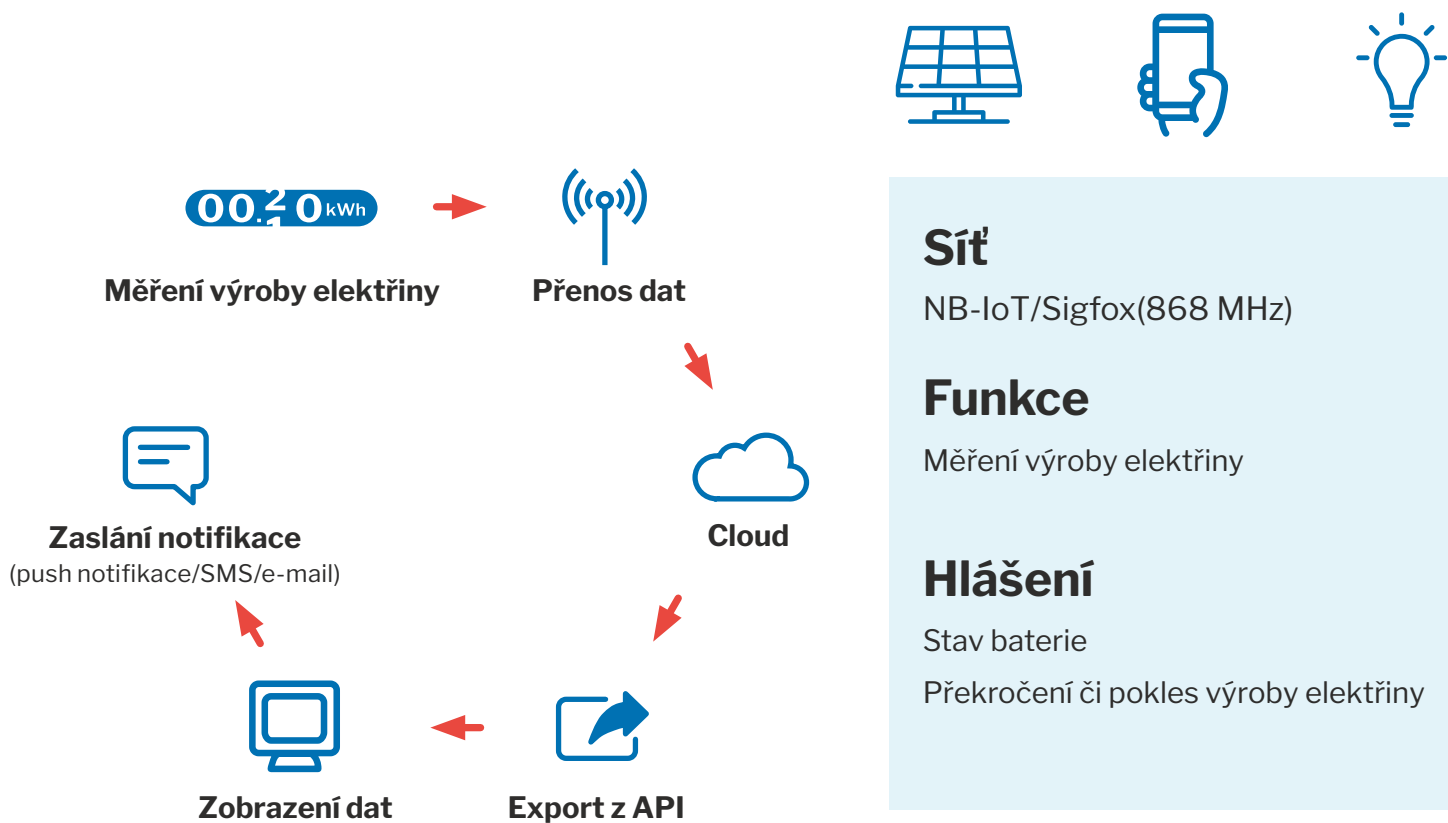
00.20 kWh

Měření výroby elektřiny

Přenos dat

Cloud

Export z API

Zobrazení dat

Zaslání notifikace
(push notifikace/SMS/e-mail)

Síť
NB-IoT/Sigfox(868 MHz)

Funkce
Měření výroby elektřiny

Hlášení
Stav baterie
Překročení či pokles výroby elektřiny